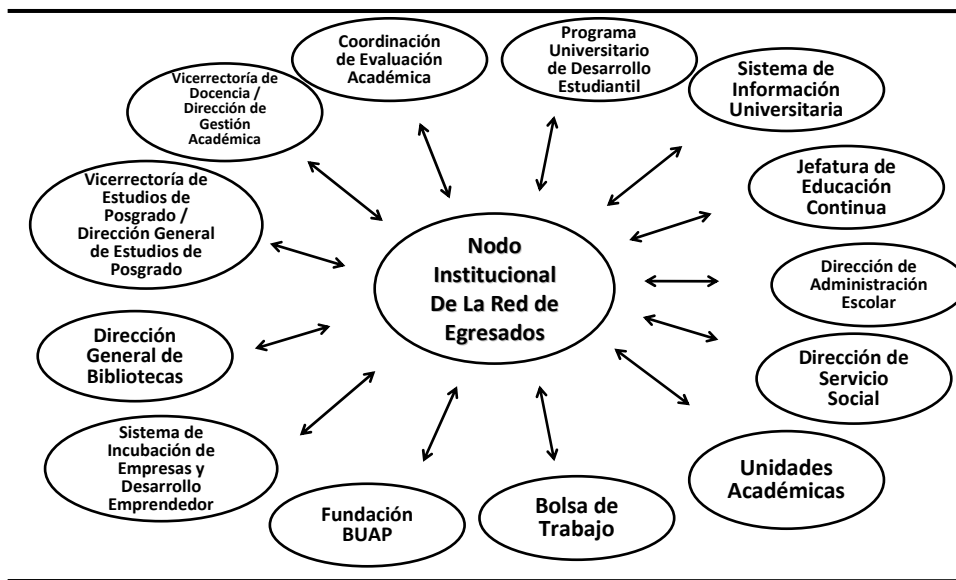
Nodo Institucional De La Red de Egresados

Coordinación de Evaluación Académica

Programa Universitario de Desarrollo Estudiantil

Sistema de Información Universitaria

Vicerrectoría de Docencia / Dirección de Gestión Académica

Jefatura de Educación Continua

Vicerrectoría de Estudios de Posgrado / Dirección General de Estudios de Posgrado

Dirección de Administración Escolar

Dirección General de Bibliotecas

Dirección de Servicio Social

Sistema de Incubación de Empresas y Desarrollo Emprendedor

Unidades Académicas

Fundación BUAP

Bolsa de Trabajo